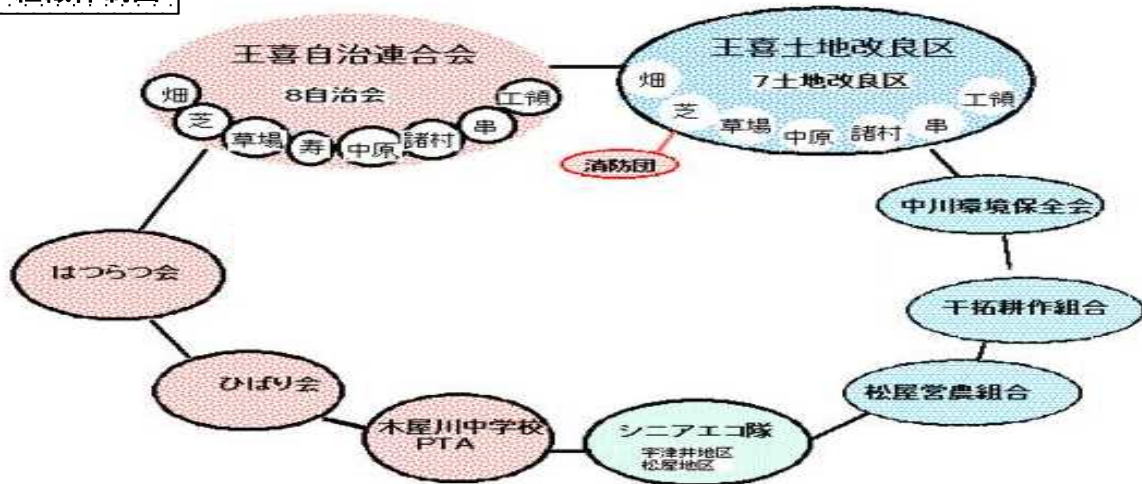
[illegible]

王喜自治連合会
8自治会
畑
芝
草場
寿
中原
諸村
串
工領

王喜土地改良区
7土地改良区
畑
芝
草場
中原
諸村
串
工領

消防団

中川環境保全会

干拓耕作組合

松屋営農組合

シニアエコ隊
宇津井地区
松屋地区

木屋川中学校
PTA

ひばり会

はつらつ会